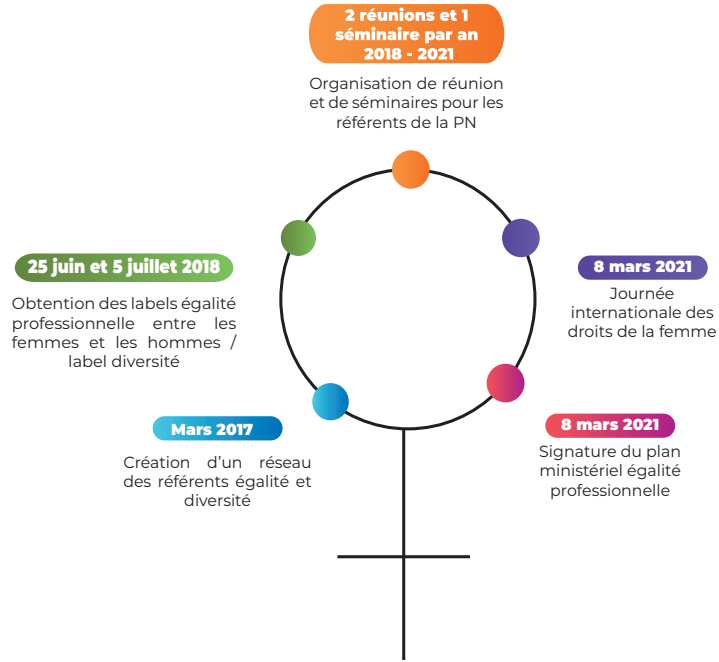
2 réunions et 1 séminaire par an 2018 - 2021

Organisation de réunion et de séminaires pour les référents de la PN

25 juin et 5 juillet 2018

Obtention des labels égalité professionnelle entre les femmes et les hommes / label diversité

8 mars 2021

Journée internationale des droits de la femme

Mars 2017

Création d'un réseau des référents égalité et diversité

8 mars 2021

Signature du plan ministériel égalité professionnelle